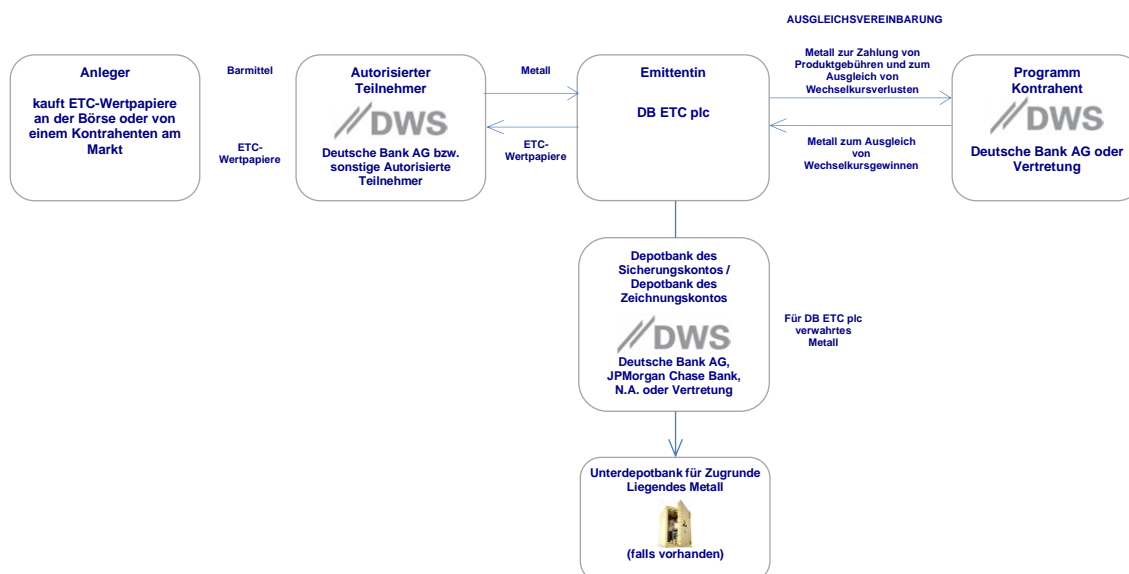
AUSGLEICHSVEREINBARUNG

Anleger

kauft ETC-Wertpapiere an der Börse oder von einem Kontrahenten am Markt

Barmittel

ETC-Wertpapiere

Autorisierter Teilnehmer

DWS

Deutsche Bank AG bzw. sonstige Autorisierte Teilnehmer

Metall

ETC-Wertpapiere

Emittentin

DB ETC plc

Metall zur Zahlung von Produktgebühren und zum Ausgleich von Wechselkursverlusten

Metall zum Ausgleich von Wechselkursgewinnen

Programm Kontrahent

DWS

Deutsche Bank AG oder Vertretung

Depotbank des Sicherungskontos / Depotbank des Zeichnungskontos

DWS

Deutsche Bank AG, JPMorgan Chase Bank, N.A. oder Vertretung

Für DB ETC plc verwahrtes Metall

Unterdepotbank für Zugrunde Liegendes Metall

(falls vorhanden)